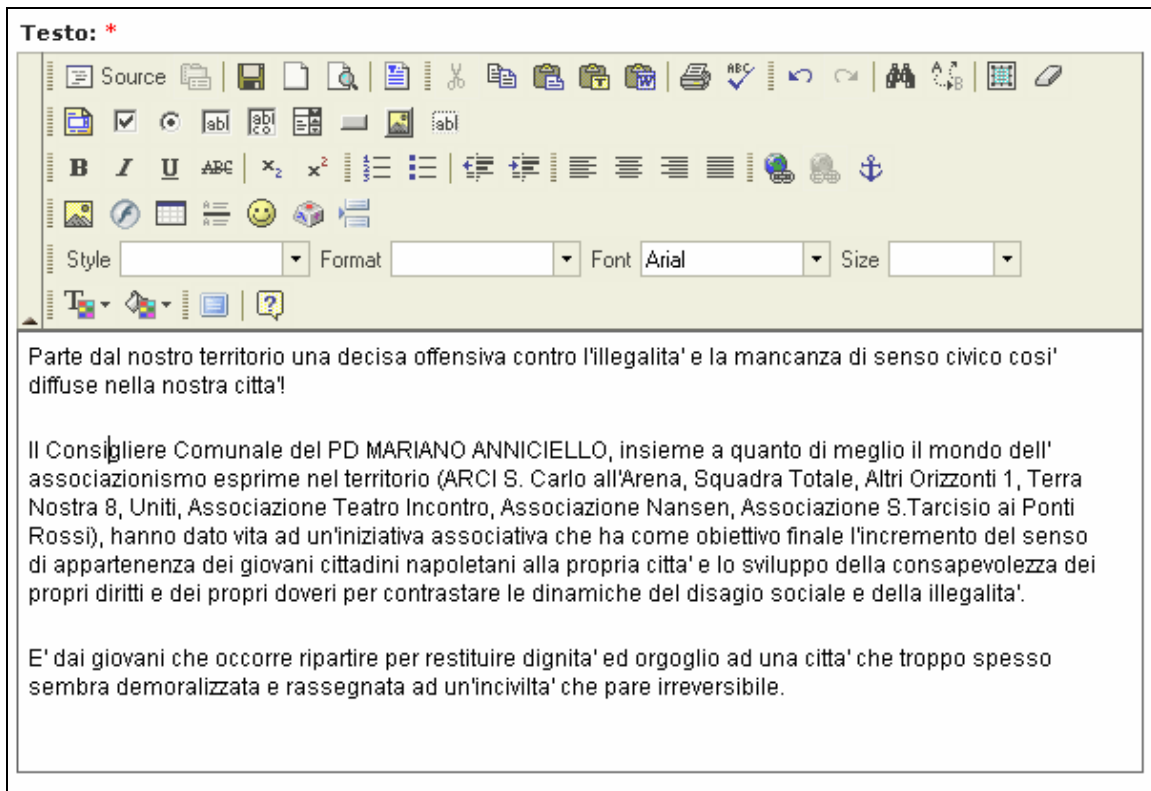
Testo: *

Source

Style Format Font Arial Size

Parte dal nostro territorio una decisa offensiva contro l'illegalita' e la mancanza di senso civico cosi' diffuse nella nostra citta'!

Il Consigliere Comunale del PD MARIANO ANNICIELLO, insieme a quanto di meglio il mondo dell' associazionismo esprime nel territorio (ARCI S. Carlo all'Arena, Squadra Totale, Altri Orizzonti 1, Terra Nostra 8, Uniti, Associazione Teatro Incontro, Associazione Nansen, Associazione S.Tarcisio ai Ponti Rossi), hanno dato vita ad un'iniziativa associativa che ha come obiettivo finale l'incremento del senso di appartenenza dei giovani cittadini napoletani alla propria citta' e lo sviluppo della consapevolezza dei propri diritti e dei propri doveri per contrastare le dinamiche del disagio sociale e della illegalita'.

E' dai giovani che occorre ripartire per restituire dignita' ed orgoglio ad una citta' che troppo spesso sembra demoralizzata e rassegnata ad un'incivilta' che pare irreversibile.